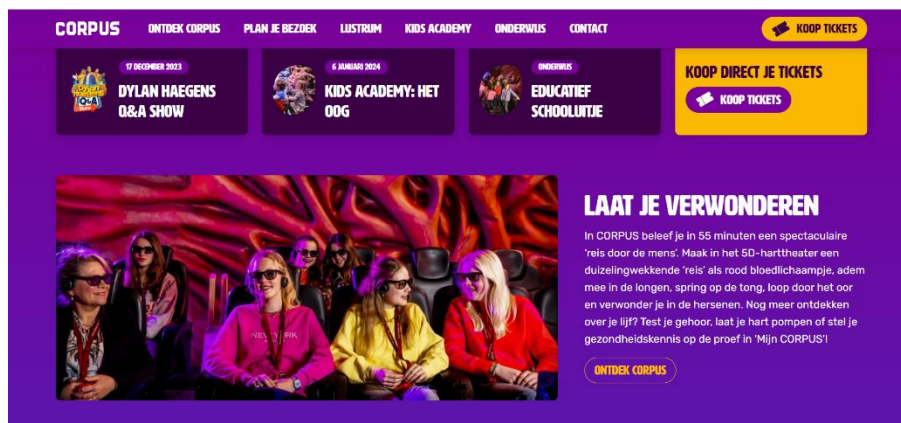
CORPUS ONTDEK CORPUS PLAN JE BEZOEK LUSTRUM KIDS ACADEMY ONDERWIJS CONTACT KOOP TICKETS

17 DECEMBER 2023
DYLAN HAEGENS Q&A SHOW

6 JANUARI 2024
KIDS ACADEMY: HET OOG

ONDERWIJS
EDUCATIEF SCHOOLUITJE

KOOP DIRECT JE TICKETS
KOOP TICKETS

LAAT JE VERWONDEREN

In CORPUS beleef je in 55 minuten een spectaculaire 'reis door de mens'. Maak in het 5D-harttheater een duizelingwekkende 'reis' als rood bloedlichaampje, adem mee in de longen, spring op de tong, loop door het oor en verwonder je in de hersenen. Nog meer ontdekken over je lijf? Test je gehoor, laat je hart pompen of stel je gezondheidskennis op de proef in 'Mijn CORPUS'!

ONTDEK CORPUS